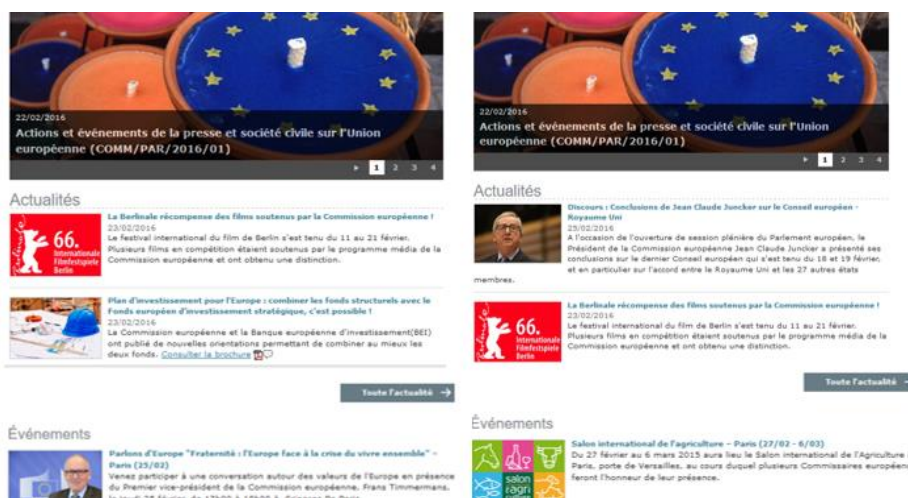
22/02/2016
Actions et événements de la presse et société civile sur l'Union européenne (COMM/PAR/2016/01)

1 2 3 4

Actualités

66. Internationale Filmfestspiele Berlin

La Berlinale récompense des films soutenus par la Commission européenne !
23/02/2016
Le festival international du film de Berlin s'est tenu du 11 au 21 février. Plusieurs films en compétition étaient soutenus par le programme média de la Commission européenne et ont obtenu une distinction.

Plan d'investissement pour l'Europe : combiner les fonds structurels avec le Fonds européen d'investissement stratégique, c'est possible !
23/02/2016
La Commission européenne et la Banque européenne d'investissement(BEI) ont publié de nouvelles orientations permettant de combiner au mieux les deux fonds. Consulter la brochure

Toute l'actualité

Événements

Parlons d'Europe "Fraternité : l'Europe face à la crise du vivre ensemble" - Paris (25/02)
Venez participer à une conversation autour des valeurs de l'Europe en présence du Premier vice-président de la Commission européenne, Frans Timmermans, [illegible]

22/02/2016
Actions et événements de la presse et société civile sur l'Union européenne (COMM/PAR/2016/01)

1 2 3 4

Actualités

Discours : Conclusions de Jean Claude Juncker sur le Conseil européen - Royaume Uni
23/02/2016
A l'occasion de l'ouverture de session plénière du Parlement européen, le Président de la Commission européenne Jean Claude Juncker a présenté ses conclusions sur le dernier Conseil européen qui s'est tenu du 18 et 19 février, et en particulier sur l'accord entre le Royaume Uni et les 27 autres états membres.

66. Internationale Filmfestspiele Berlin

La Berlinale récompense des films soutenus par la Commission européenne !
23/02/2016
Le festival international du film de Berlin s'est tenu du 11 au 21 février. Plusieurs films en compétition étaient soutenus par le programme média de la Commission européenne et ont obtenu une distinction.

Toute l'actualité

Événements

salon agri

Salon international de l'agriculture - Paris (27/02 - 6/03)
Du 27 février au 6 mars 2015 aura lieu le Salon international de l'Agriculture à Paris, porte de Versailles, au cours duquel plusieurs Commissaires européens feront l'honneur de leur présence.